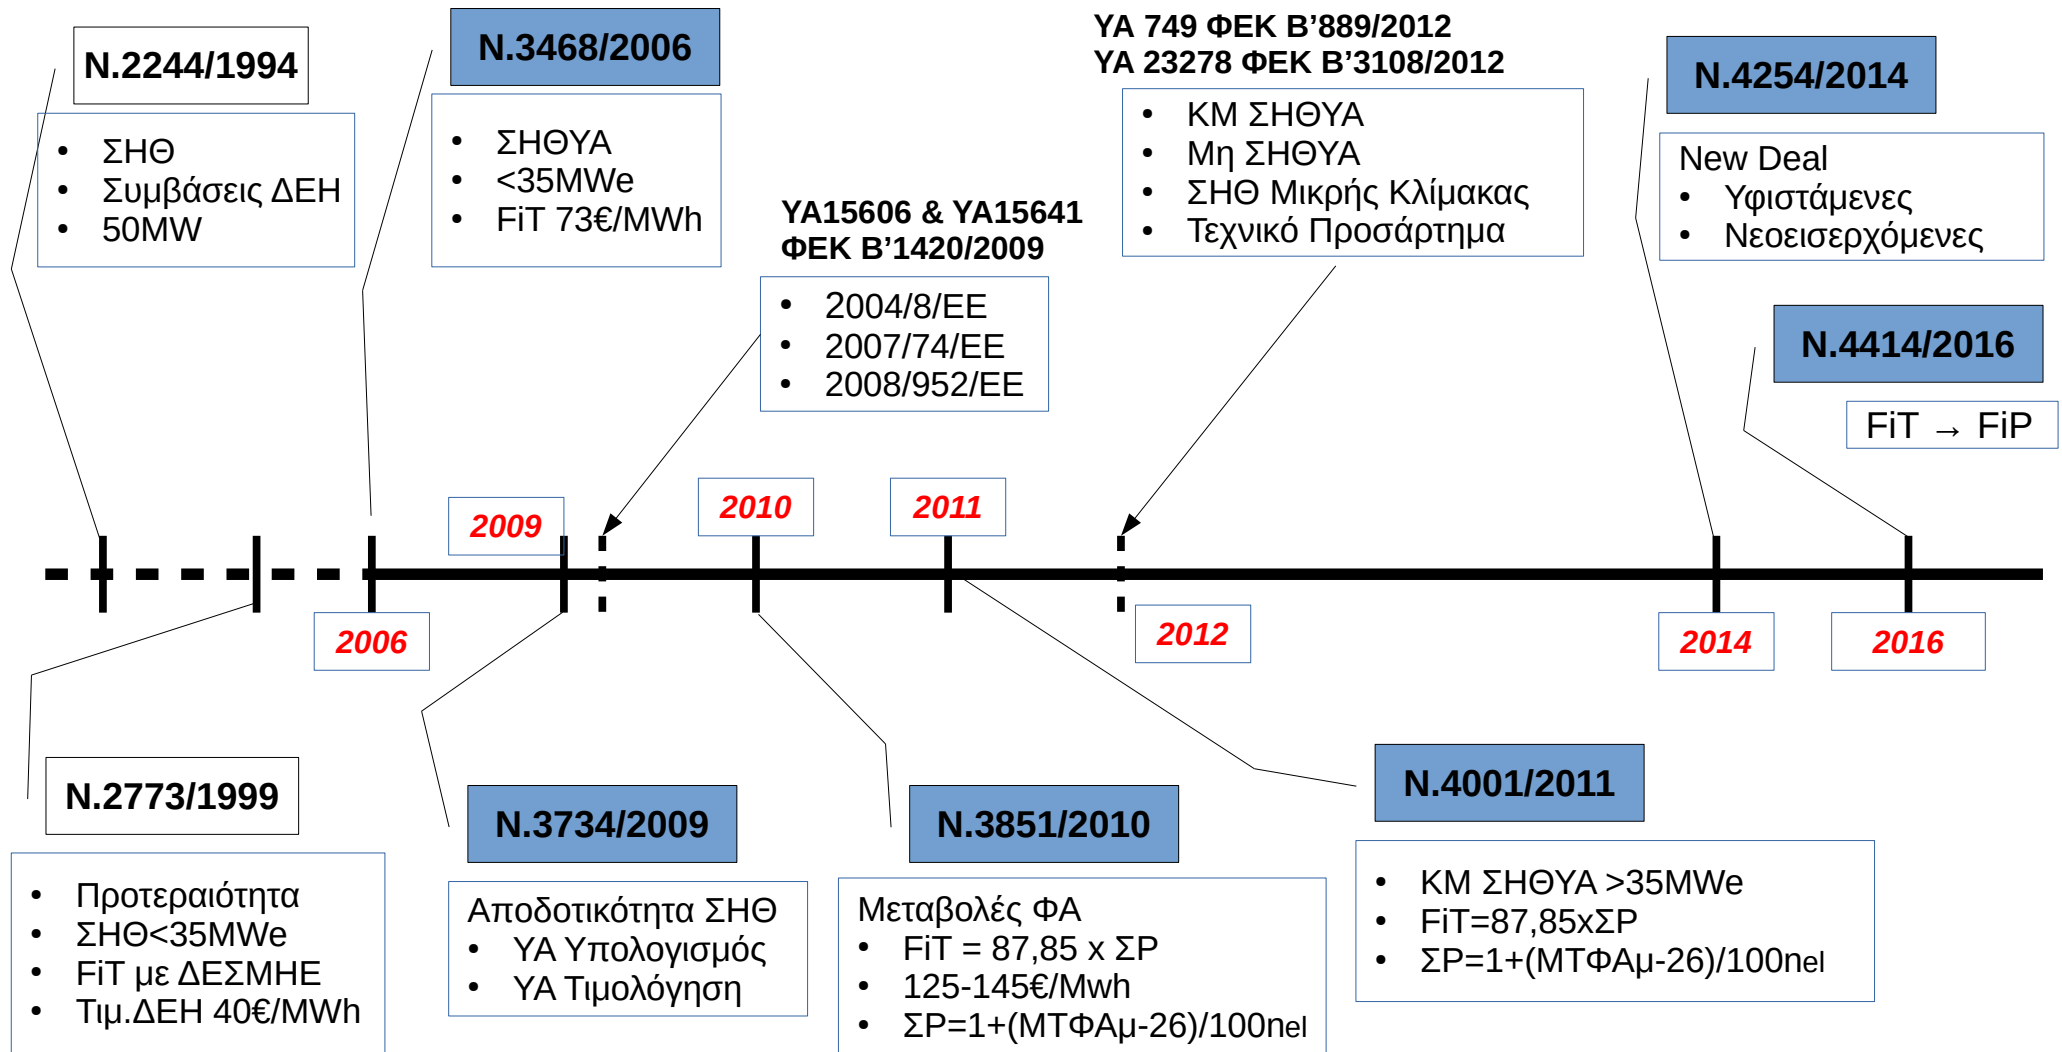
N.2244/1994

- ΣΗΘ
- Συμβάσεις ΔΕΗ
- 50MW

N.3468/2006

- ΣΗΘΥΑ
- <35MWe
- FiT 73€/MWh

YA15606 & YA15641
ΦΕΚ Β'1420/2009

- 2004/8/ΕΕ
- 2007/74/ΕΕ
- 2008/952/ΕΕ

ΥΑ 749 ΦΕΚ Β'889/2012
ΥΑ 23278 ΦΕΚ Β'3108/2012

- ΚΜ ΣΗΘΥΑ
- Μη ΣΗΘΥΑ
- ΣΗΘ Μικρής Κλίμακας
- Τεχνικό Προσάρτημα

N.4254/2014

New Deal
- Υφιστάμενες
- Νεοεισερχόμενες

N.4414/2016

FiT → FiP

2009

2010

2011

2006

2012

2014

2016

N.2773/1999

- Προτεραιότητα
- ΣΗΘ<35MWe
- FiT με ΔΕΣΜΗΕ
- Τιμ.ΔΕΗ 40€/MWh

N.3734/2009

Αποδοτικότητα ΣΗΘ
- ΥΑ Υπολογισμός
- ΥΑ Τιμολόγηση

N.3851/2010

Μεταβολές ΦΑ
- FiT = 87,85 x ΣΡ
- 125-145€/Mwh
- ΣΡ=1+(ΜΤΦΑμ-26)/100nel

N.4001/2011

- ΚΜ ΣΗΘΥΑ >35MWe
- FiT=87,85xΣΡ
- ΣΡ=1+(ΜΤΦΑμ-26)/100nel